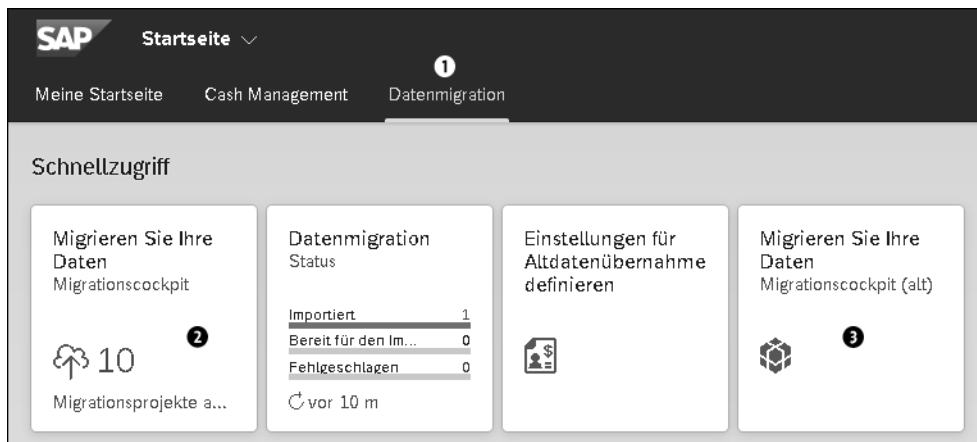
SAP Startseite

Meine Startseite Cash Management ❶ Datenmigration

Schnellzugriff

Migrieren Sie Ihre Daten
Migrationscockpit
❷
10
Migrationsprojekte a...

Datenmigration
Status
Importiert 1
Bereit für den Im... 0
Fehlgeschlagen 0
vor 10 m

Einstellungen für Altdatenübernahme definieren

Migrieren Sie Ihre Daten
Migrationscockpit (alt)
❸